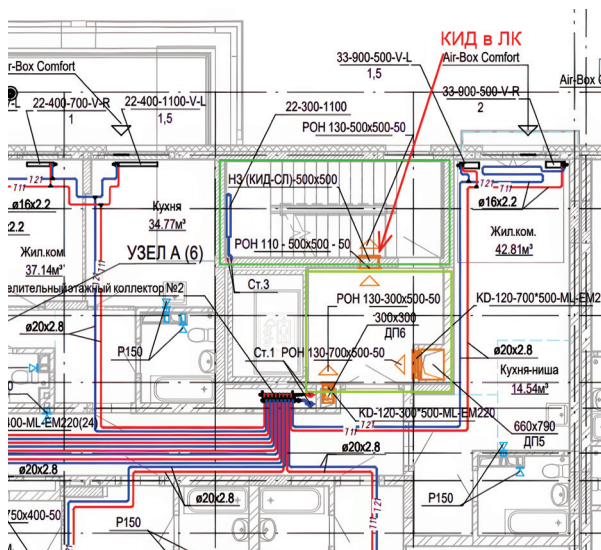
КИД в ЛК
r-Box Comfort
33-900-500-V-L
1,5
Air-Box Comfort
Air-Box
22-400-700-V-R
1
22-400-1100-V-L
1,5
33-900-500-V-R
2
22-300-1100
РОН 130-500x500-50
Т21
Т11
ø16x2.2
2.2
Кухня
34.77м²
НЗ (КИД-СЛ)-500x500
ø16x2.2
Жил.ком.
42.81м²
Жил.ком
37.14м²
УЗЕЛ А (6)
РОН 110 - 500x500 - 50
Ст.3
елительный этажный коллектор №2
РОН 130-300x500-50
-300x300
ДП6
KD-120-700*500-ML-EM2
ø20x2.8
Р150
Ст.1
РОН 130-700x500-50
ø20x2.8
Кухня-ниша
14.54м²
00-ML-EM220(24)
KD-120-300*500-ML-EM220
660x790
ДП5
ø20x2.8
ø20x2.8
ø20x2.8
Р150
750x400-50
Р150